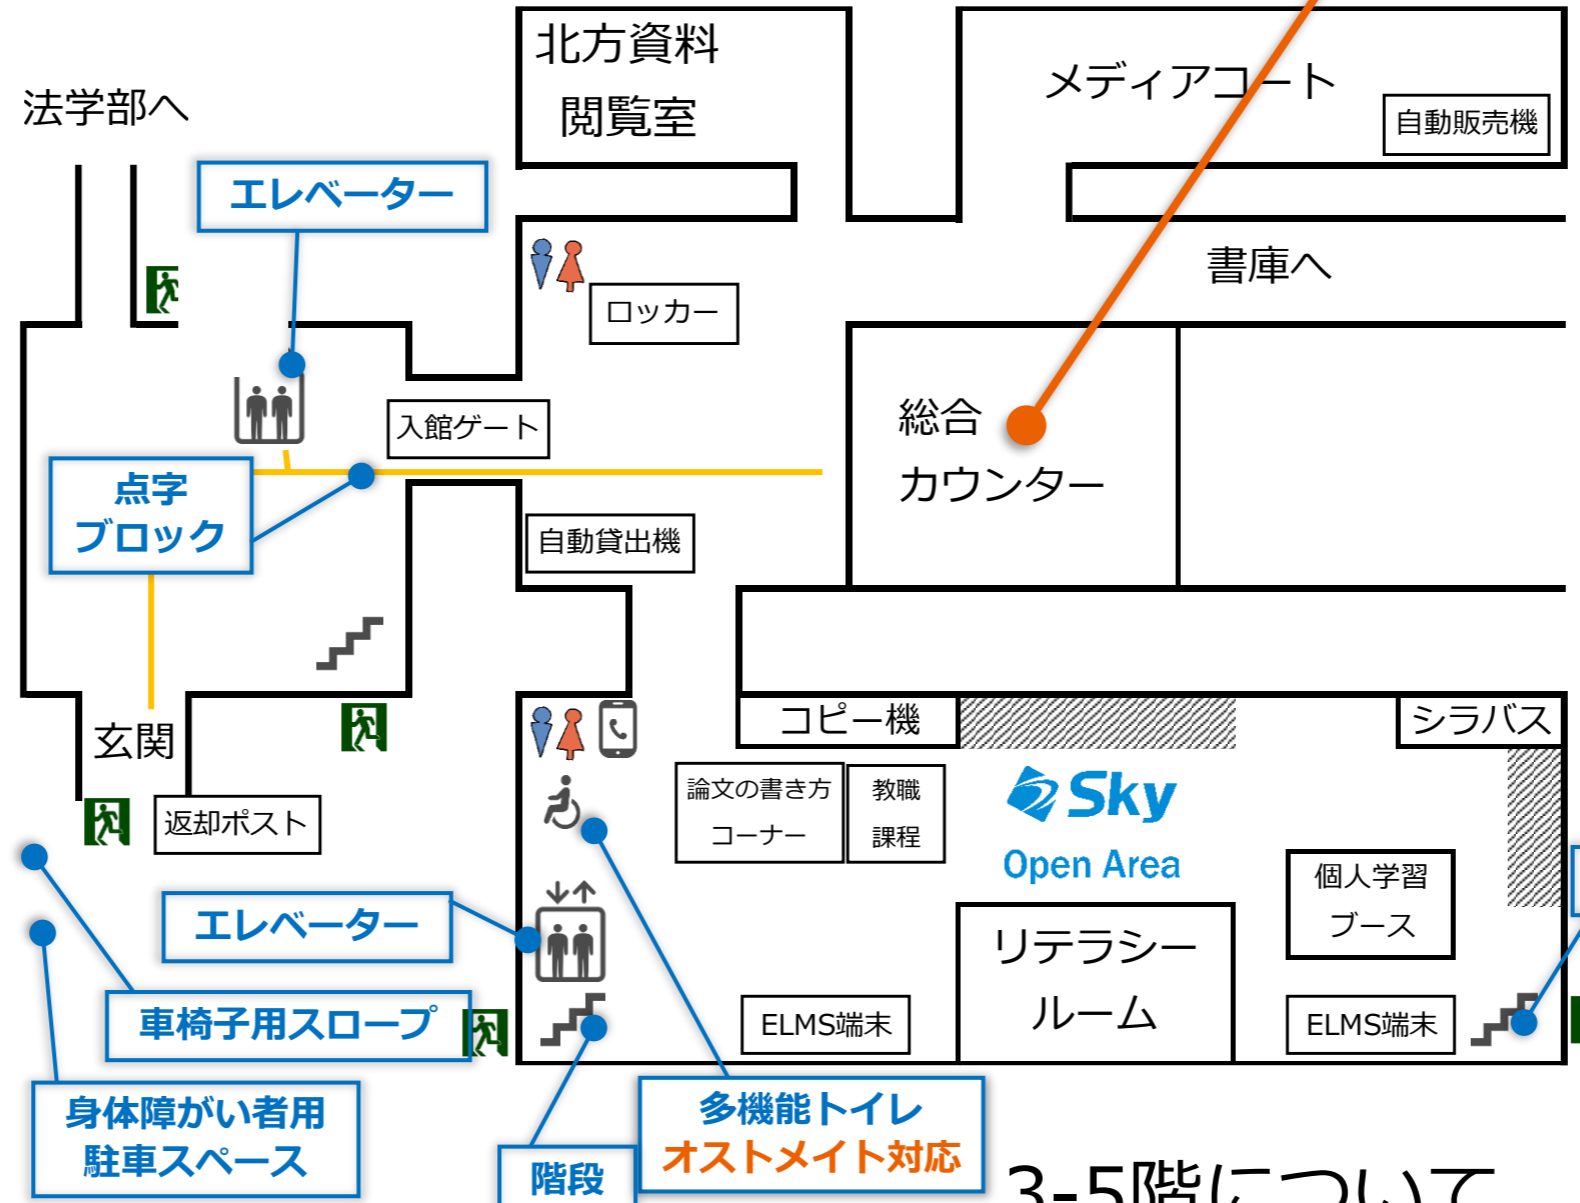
法学部へ

北方資料
閲覧室

メディアコート

自動販売機

エレベーター

ロッカー

書庫へ

入館ゲート

総合
カウンター

点字
ブロック

自動貸出機

玄関

コピー機

シラバス

返却ポスト

論文の書き方
コーナー

教職
課程

Sky
Open Area

個人学習
ブース

エレベーター

リテラシー
ルーム

車椅子用スロープ

ELMS端末

ELMS端末

身体障がい者用
駐車スペース

階段

多機能トイレ
オストメイト対応

3-5階について